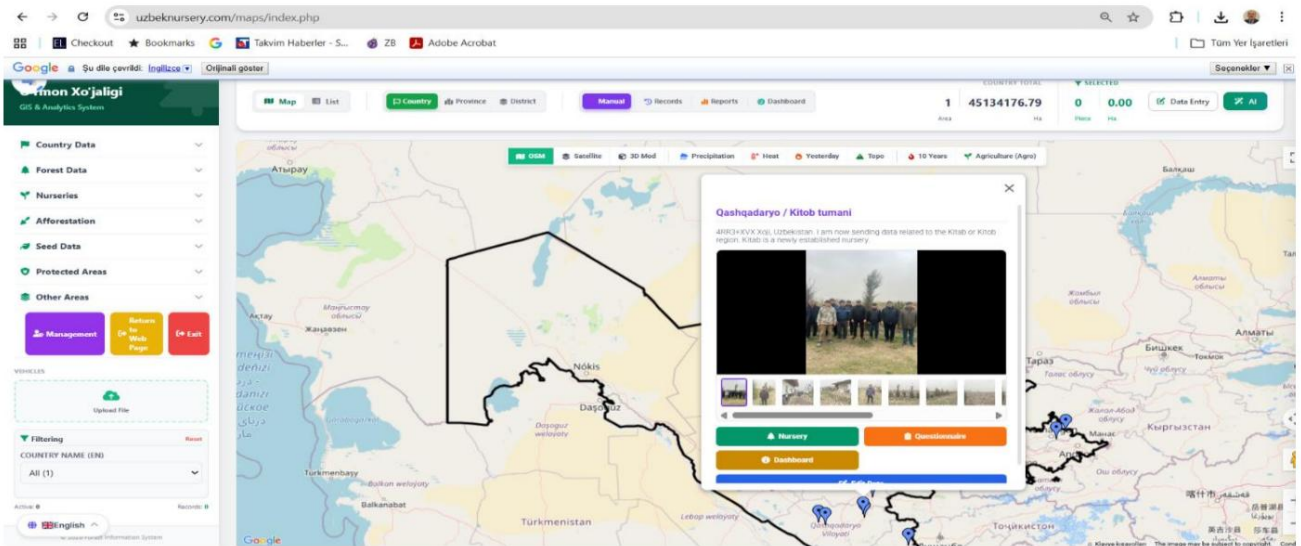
uzbeknursery.com/maps/index.php

Checkout Bookmarks Takvim Haberler - S... ZB Adobe Acrobat

Tüm Yer İşaretleri

Google Şu dile çevrildi: İngilizce Orijinali göster

Seçenekler

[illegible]mon Xo'jaligi
GIS & Analytics System

Map List

Country Province District

Manual Records Reports Dashboard

COUNTRY TOTAL
1 45134176.79
Area Ha

SELECTED
0 0.00
Plans Ha

Data Entry AI

Country Data
Forest Data
Nurseries
Afforestation
Seed Data
Protected Areas
Other Areas

Management
Return to Web Page
Exit

VEHICLES

Upload File

Filtering
Reset
COUNTRY NAME (EN)
All (1)

Active 0
Records 0

English

OSM Satellite 3D Mod Precipitation Heat Yesterday Topo 10 Years Agriculture (Agro)

Qashqadaryo / Kitob tumani

4RR3+XVX Xoji, Uzbekistan. I am now sending data related to the Kitab or Kitob region. Kitab is a newly established nursery.

Nursery
Questionnaire
Dashboard

Атырау
Актау
Жаңаөзен
Nókis
Daşoguz
Turkmenbaşy
Balkanabat
Türkmenistan
Тараз
Алматы
Бишкек
Кыргызстан
Тоҷикистон
Балхаш

Google